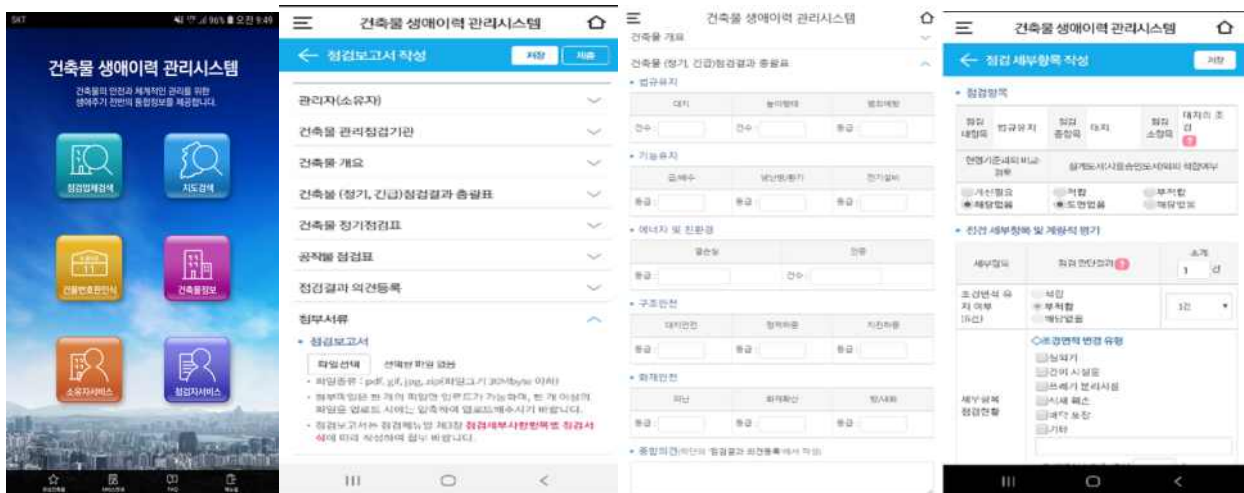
SKT 96% 오전 9:49

건축물 생애이력 관리시스템

건축물의 안전과 체계적인 관리를 위한 생애주기 전반의 통합정보를 제공합니다.

점검업체검색

지도검색

건물번호판인식

건축물정보

소유자서비스

점검자서비스

건축물 생애이력 관리시스템

← 점검보고서 작성

저장

제출

관리자(소유자)

건축물 관리점검기관

건축물 개요

건축물 (정기, 긴급)점검결과 총괄표

건축물 정기점검표

공작물 점검표

점검결과 의견등록

첨부서류

• 점검보고서

파일선택 선택된 파일 없음

• 파일종류 : pdf, gif, jpg, zip(파일크기 30Mbyte 이하)

• 첨부파일은 한 개의 파일만 업로드가 가능하며, 한 개 이상의 파일을 업로드 시에는 압축하여 업로드해주시기 바랍니다.

• 점검보고서는 점검매뉴얼 제3장 점검세부사항항목별 점검서식에 따라 작성하여 첨부 바랍니다.

건축물 생애이력 관리시스템

건축물 개요

건축물 (정기, 긴급)점검결과 총괄표

• 법규유지

| 대지 | 높이제한 | 범죄예방 |
|---|---|---|
| 건수 | 건수 | 등급 |

• 기능유지

| 급배수 | 냉난방/환기 | 전기설비 |
|---|---|---|
| 등급 | 등급 | 등급 |

• 에너지 및 친환경

| 결손량 | 단류 |
|---|---|
| 등급 | 건수 |

• 구조안전

| 대지안전 | 정적하중 | 지진하중 |
|---|---|---|
| 등급 | 등급 | 등급 |

• 화재안전

| 피난 | 화재확산 | 방내화 |
|---|---|---|
| 등급 | 등급 | 등급 |

• 종합의견(하단의 '점검결과 의견등록'에서 작성)

건축물 생애이력 관리시스템

← 점검 세부항목 작성

저장

• 점검항목

| 점검대항목 | 법규유지 | 점검중항목 | 대지 | 점검소항목 | 대지의 조경 |
|---|---|---|---|---|---|

현행기준대비비교검토 | 설계도서(사용승인도서)대비 적합여부

계산필요 | 적합 | 부적합
해당없음 | 도면없음 | 해당없음

• 점검 세부항목 및 계량적 평가

세부항목 | 점검 현장검검 | 소계 1 건

조경면적 유지 여부 (5신) | 적합 | 부적합 | 해당없음 | 1건

세부항목 점검현황

○조경면적 변경 유형

□녹지
□간이 시설물
□쓰레기 분리시설
□시설 폐쇄
□바닥 포장
□기타